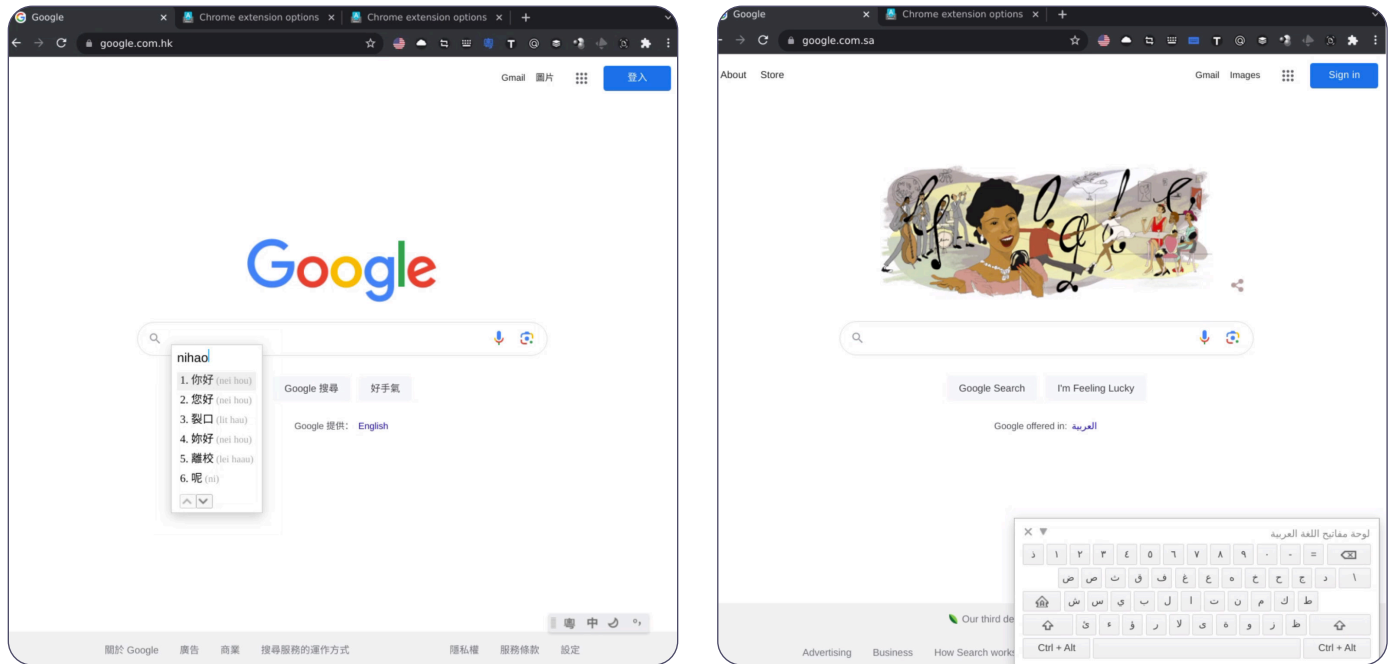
Google × Chrome extension options × Chrome extension options × +

google.com.hk

Gmail 圖片 登入

Google

nihao

1. 你好 (nei hou)
2. 您好 (nei hou)
3. 裂口 (lit hau)
4. 妳好 (nei hou)
5. 離校 (lei haau)
6. 呢 (ni)

Google 搜尋 好手氣

Google 提供: English

粵 中

關於 Google 廣告 商業 搜尋服務的運作方式 隱私權 服務條款 設定

Google × Chrome extension options × +

google.com.sa

About Store Gmail Images Sign in

Google Search I'm Feeling Lucky

Google offered in: العربية

Our third de

Advertising Business How Search works

لوحة مفاتيح اللغة العربية

ذ ١ ٢ ٣ ٤ ٥ ٦ ٧ ٨ ٩ ٠ - =

ض ص ث ق ف غ ع ه خ ح ج د \

ش س ي ب ل ا ت ن م ك ط

ئ ء ؤ ر لا ى ة و ز ظ

Ctrl + Alt Ctrl + Alt